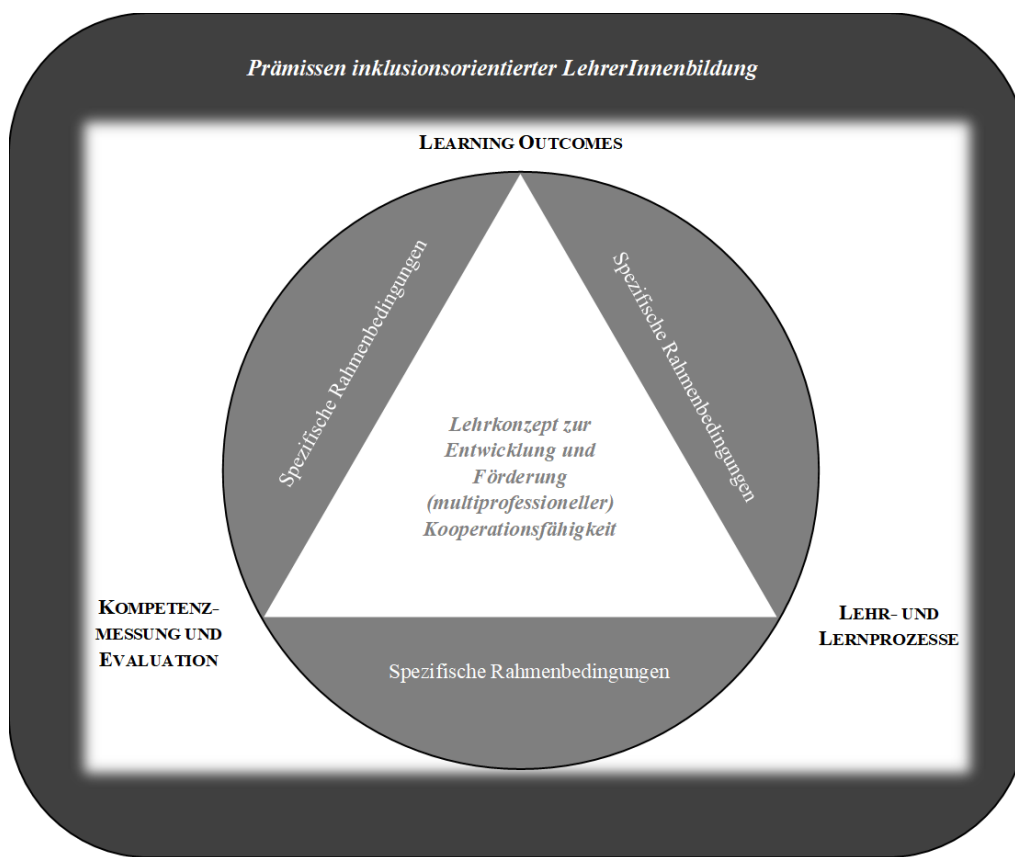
Prämissen inklusionsorientierter LehrerInnenbildung

LEARNING OUTCOMES

Spezifische Rahmenbedingungen

Spezifische Rahmenbedingungen

Lehrkonzept zur Entwicklung und Förderung (multiprofessioneller) Kooperationsfähigkeit

KOMPETENZMESSUNG UND EVALUATION

LEHR- UND LERNPROZESSE

Spezifische Rahmenbedingungen